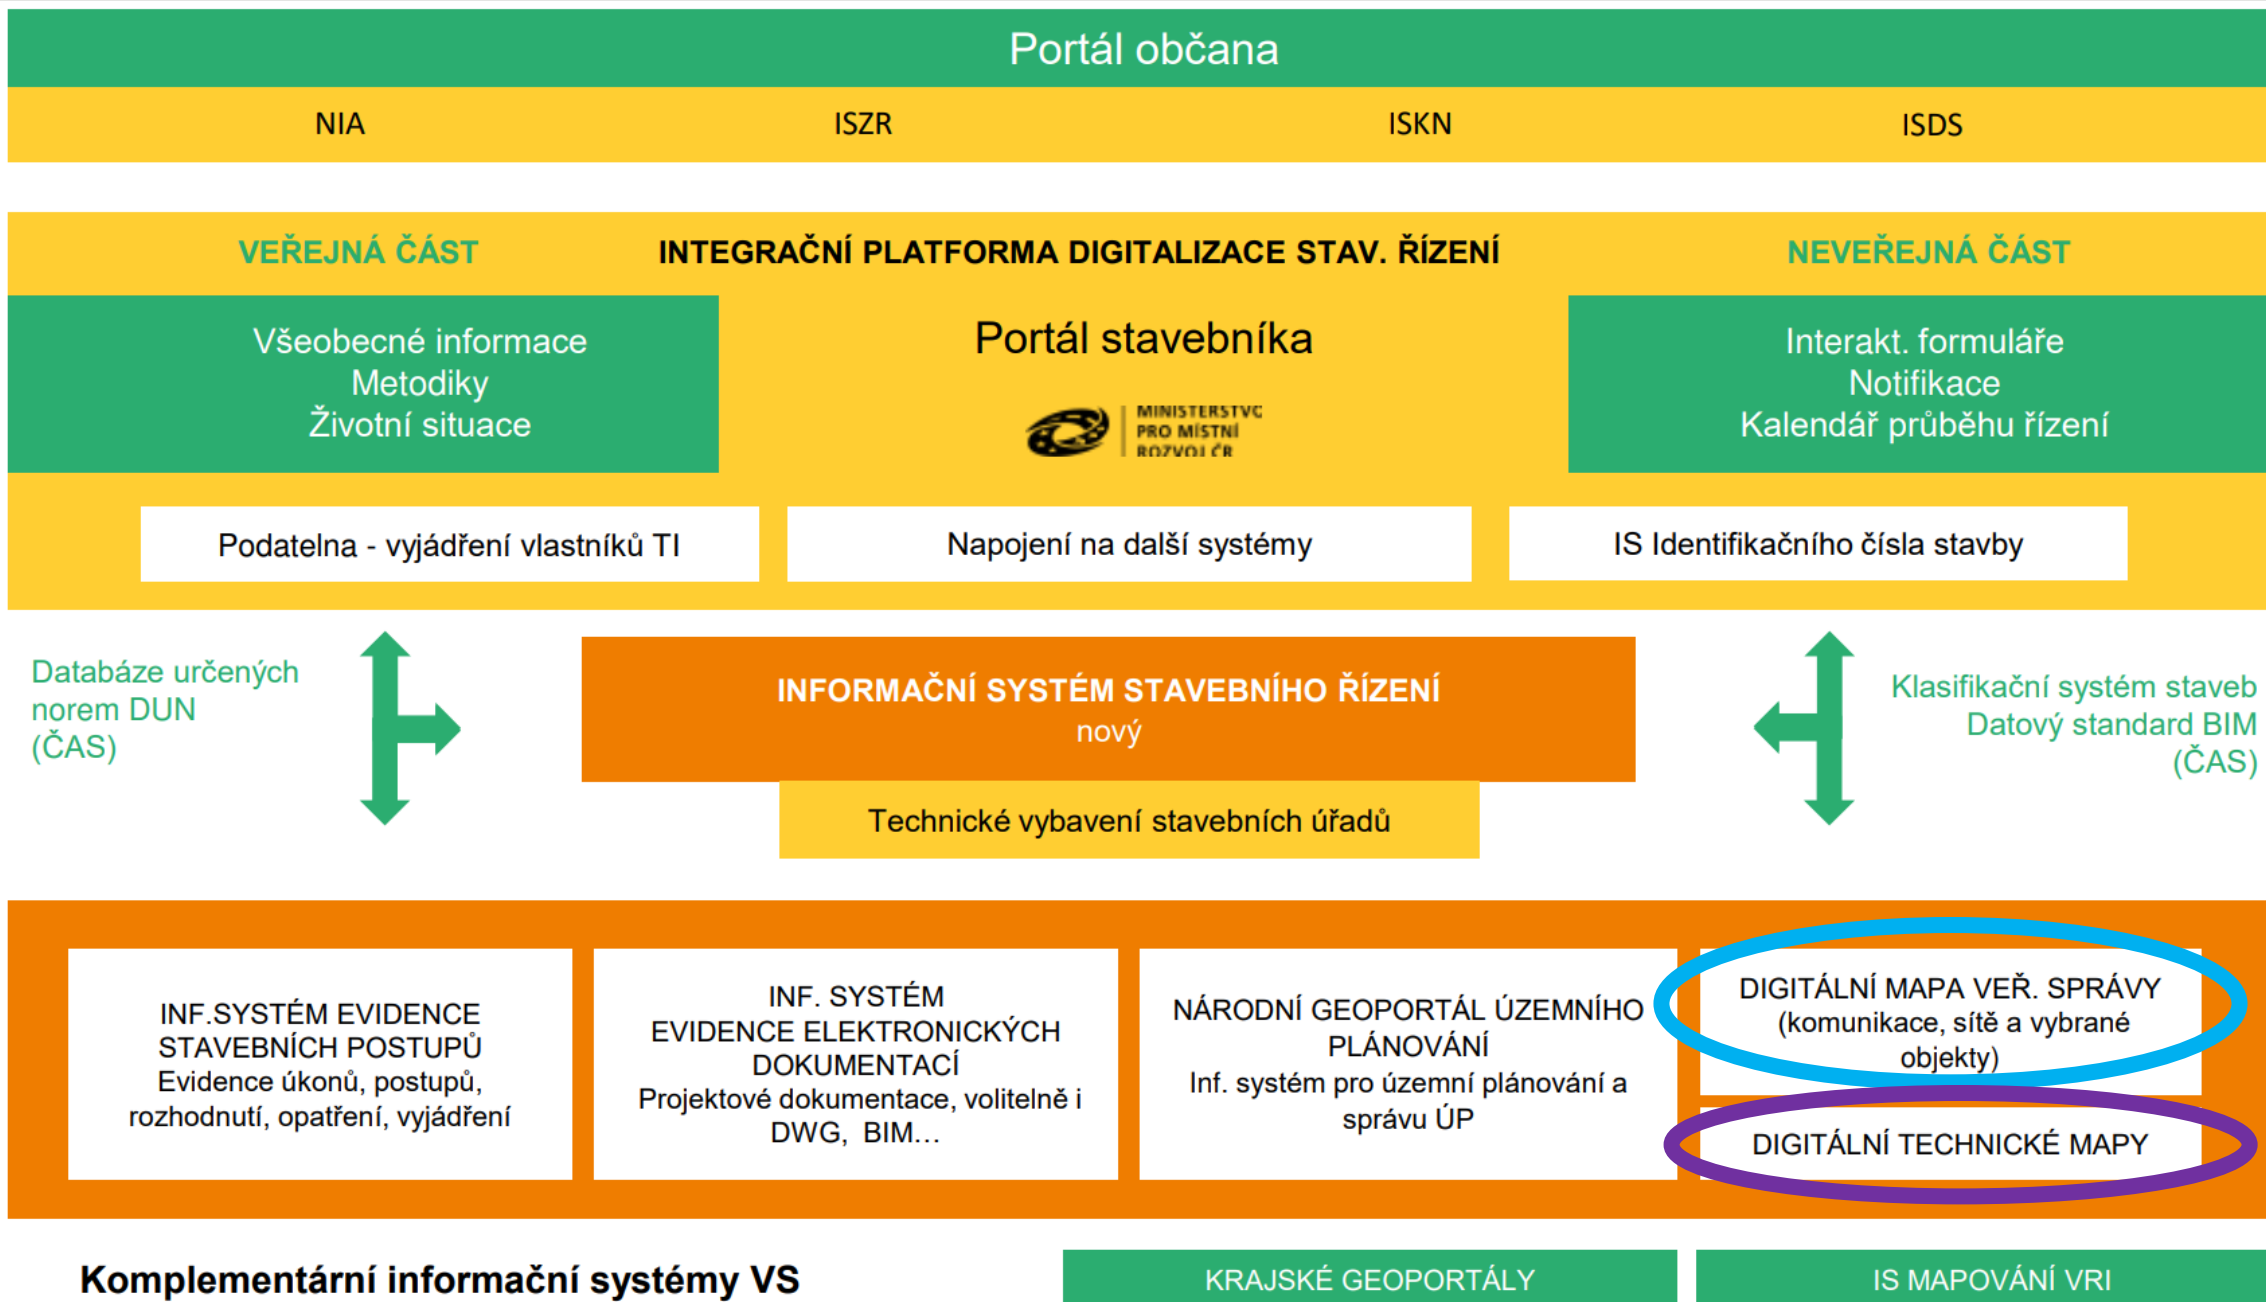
Portál občana

NIA

ISZR

ISKN

ISDS

VEŘEJNÁ ČÁST

INTEGRAČNÍ PLATFORMA DIGITALIZACE STAV. ŘÍZENÍ

NEVEŘEJNÁ ČÁST

Všeobecné informace
Metodiky
Životní situace

Portál stavebníka

MINISTERSTVO PRO MÍSTNÍ ROZVOJ ČR

Interakt. formuláře
Notifikace
Kalendář průběhu řízení

Podatelna - vyjádření vlastníků TI

Napojení na další systémy

IS Identifikačního čísla stavby

Databáze určených norem DUN (ČAS)

INFORMAČNÍ SYSTÉM STAVEBNÍHO ŘÍZENÍ
nový

Technické vybavení stavebních úřadů

Klasifikační systém staveb
Datový standard BIM
(ČAS)

INF.SYSTÉM EVIDENCE STAVEBNÍCH POSTUPŮ
Evidence úkonů, postupů, rozhodnutí, opatření, vyjádření

INF. SYSTÉM
EVIDENCE ELEKTRONICKÝCH DOKUMENTACÍ
Projektové dokumentace, volitelně i DWG, BIM...

NÁRODNÍ GEOPORTÁL ÚZEMNÍHO PLÁNOVÁNÍ
Inf. systém pro územní plánování a správu ÚP

DIGITÁLNÍ MAPA VEŘ. SPRÁVY
(komunikace, sítě a vybrané objekty)

DIGITÁLNÍ TECHNICKÉ MAPY

Komplementární informační systémy VS

KRAJSKÉ GEOPORTÁLY

IS MAPOVÁNÍ VRI